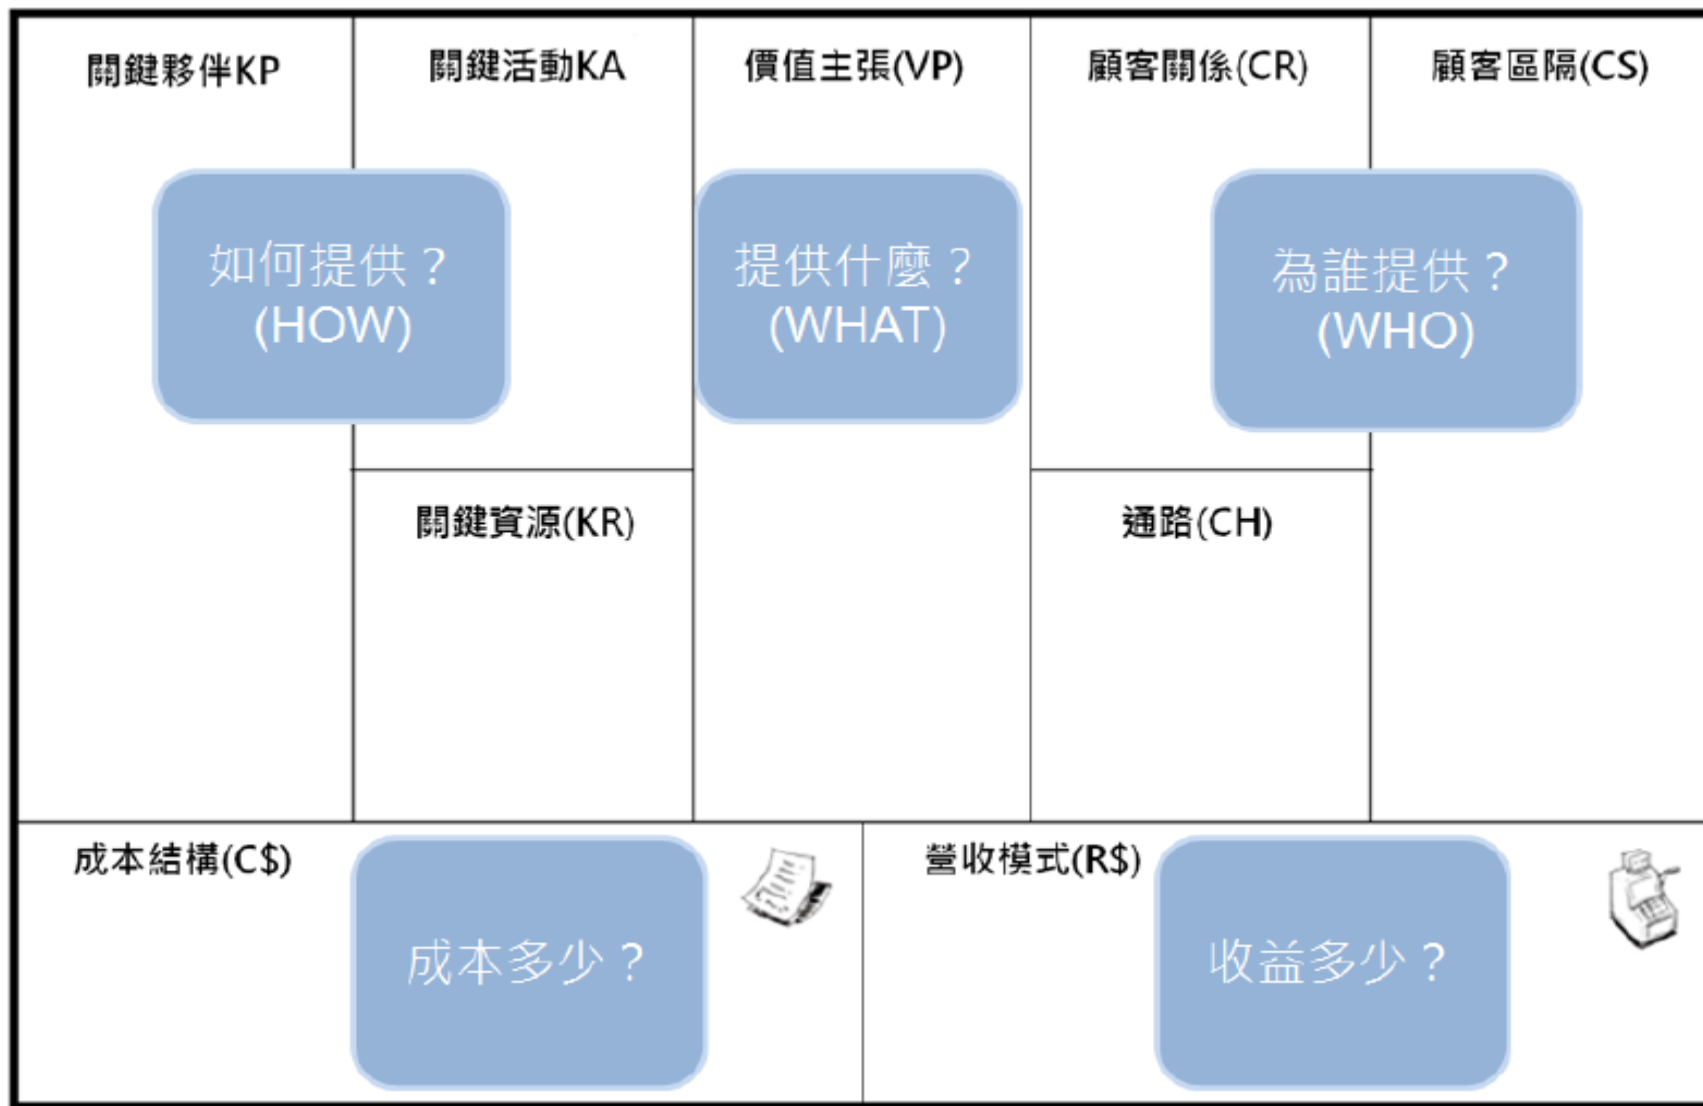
| 關鍵夥伴KP | 關鍵活動KA | 價值主張(VP) | 顧客關係(CR) | 顧客區隔(CS) |
|---|---|---|---|---|
| | 關鍵資源(KR) | | 通路(CH) | |

如何提供？(HOW)

提供什麼？(WHAT)

為誰提供？(WHO)

成本結構(C$)

成本多少？

營收模式(R$)

收益多少？